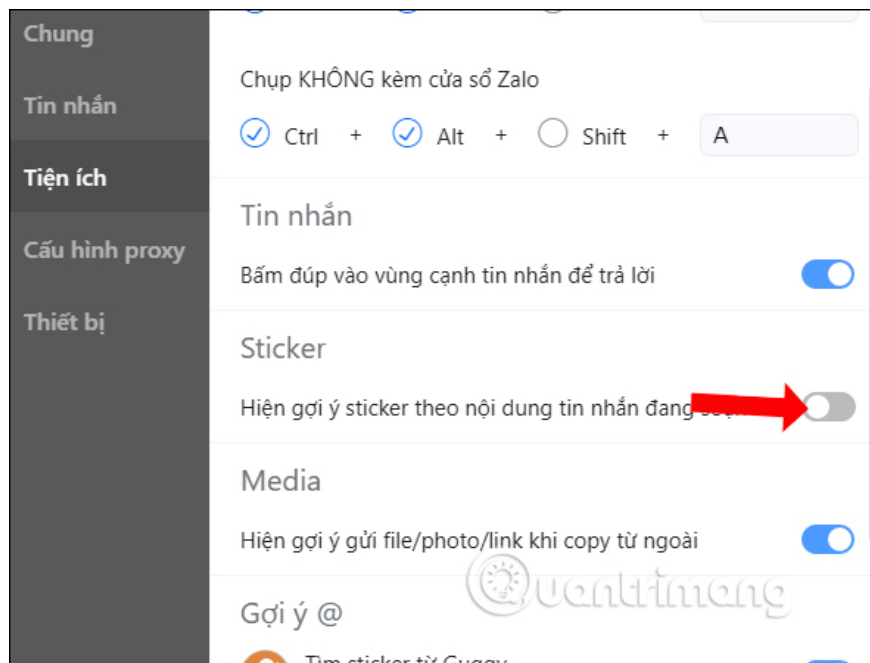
Chung

Tin nhắn

Tiện ích

Cấu hình proxy

Thiết bị

Chụp KHÔNG kèm cửa sổ Zalo

Ctrl + Alt + Shift + A

Tin nhắn

Bấm đúp vào vùng cạnh tin nhắn để trả lời

Sticker

Hiện gợi ý sticker theo nội dung tin nhắn đang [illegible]

Media

Hiện gợi ý gửi file/photo/link khi copy từ ngoài

Gợi ý @

Tìm sticker từ Guggy

quantrimang